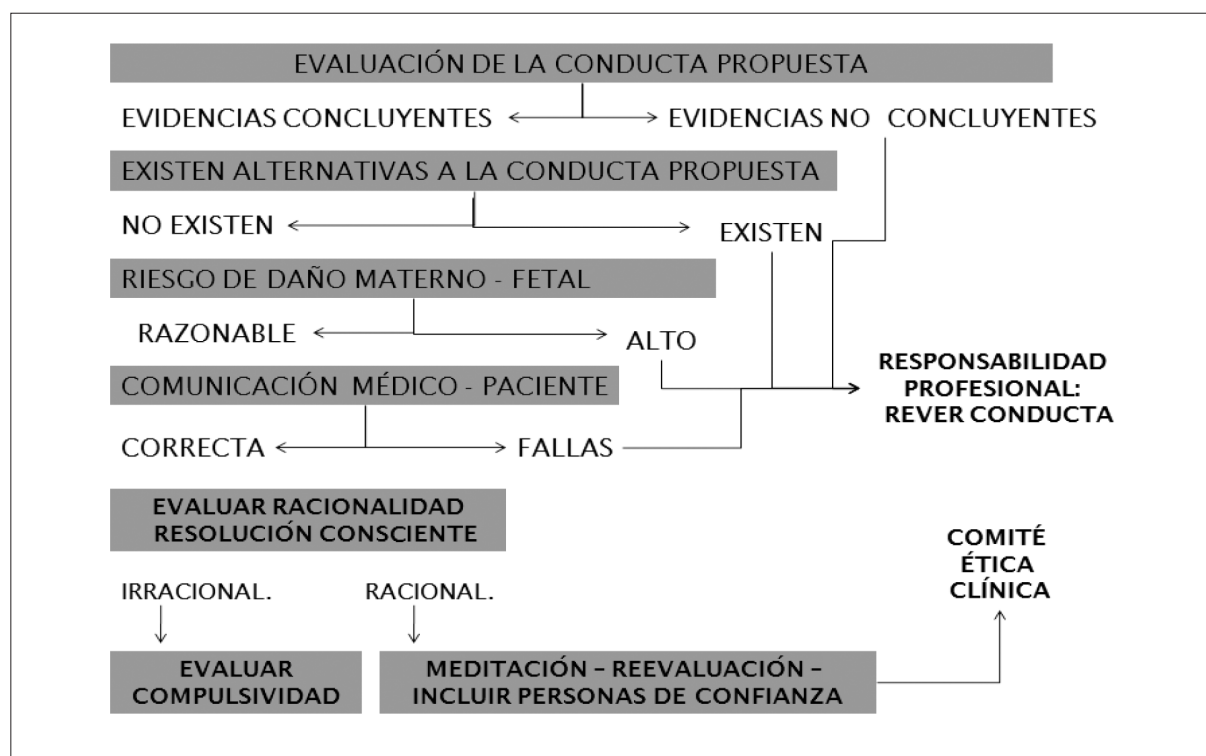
EVALUACIÓN DE LA CONDUCTA PROPUESTA

EVIDENCIAS CONCLUYENTES

EVIDENCIAS NO CONCLUYENTES

EXISTEN ALTERNATIVAS A LA CONDUCTA PROPUESTA

NO EXISTEN

EXISTEN

RIESGO DE DAÑO MATERNO - FETAL

RAZONABLE

ALTO

RESPONSABILIDAD PROFESIONAL: REVER CONDUCTA

COMUNICACIÓN MÉDICO - PACIENTE

CORRECTA

FALLAS

EVALUAR RACIONALIDAD RESOLUCIÓN CONSCIENTE

COMITÉ ÉTICA CLÍNICA

IRRACIONAL.

RACIONAL.

EVALUAR COMPULSIVIDAD

MEDITACIÓN – REEVALUACIÓN – INCLUIR PERSONAS DE CONFIANZA